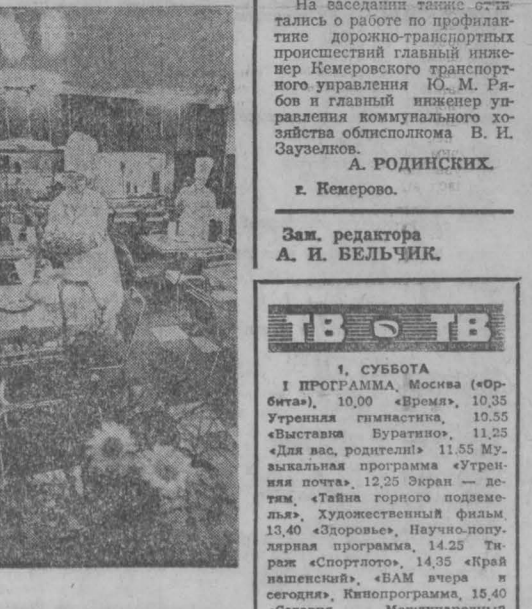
На заседании также отчитались о работе по профилактике дорожно-транспортных происшествий главный инженер Кемеровского транспортного управления Ю. М. Рябов и главный инженер управления коммунального хозяйства облисполкома В. И. Заузелков.

А. РОДИНСКИХ.

г. Кемерово.

Зам. редактора
А. И. БЕЛЬЧИК.

ТВ ТВ

1, СУББОТА

I ПРОГРАММА. Москва («Орбита»). 10.00 «Время». 10.35 Утренняя гимнастика. 10.55 «Выставка Буратино». 11.25 «Для вас, родители!» 11.55 Музыкальная программа «Утренняя почта». 12.25 Экран — детям. «Тайна горного подземелья». Художественный фильм. 13.40 «Здоровье». Научно-популярная программа. 14.25 Тираж «Спортлото». 14.35 «Край наш сегодня», «БАМ вчера и сегодня». Кинопрограмма. 15.40 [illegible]